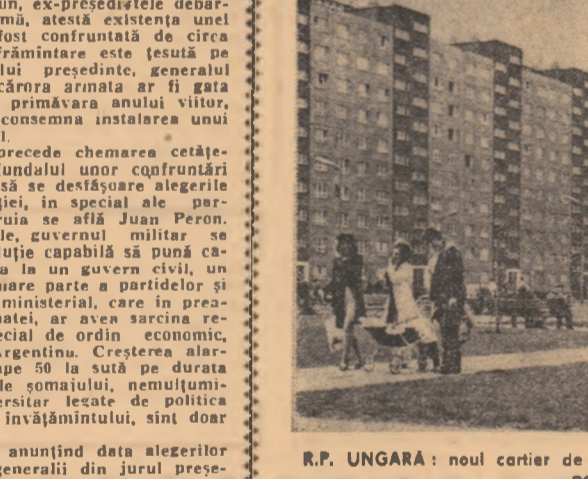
un, ex-președintele debarmă, atestă existența unei fost confruntată de circa frămîntare este țesută pe lui președinte, generalul cărora armata ar fi gata primăvara anului viitor, consemna instalarea unui l.

precede chemarea cetățefundalul unor confruntări să se desfășoare alegerile ției, in special ale paruia se află Juan Peron. le, guvernul militar se uție capabilă să pună caa la un guvern civil, un mare parte a partidelor și ministerial, care in preapatei, ar avea sarcina recial de ordin economic, rgentina. Creșterea alarpe 50 la sută pe durata le șomajului, nemulțumiersitar legate de politica învățămîntului, sînt doar

anunțînd data alegerilor generalii din jurul preșe-

R.P. UNGARĂ : noul cartier de